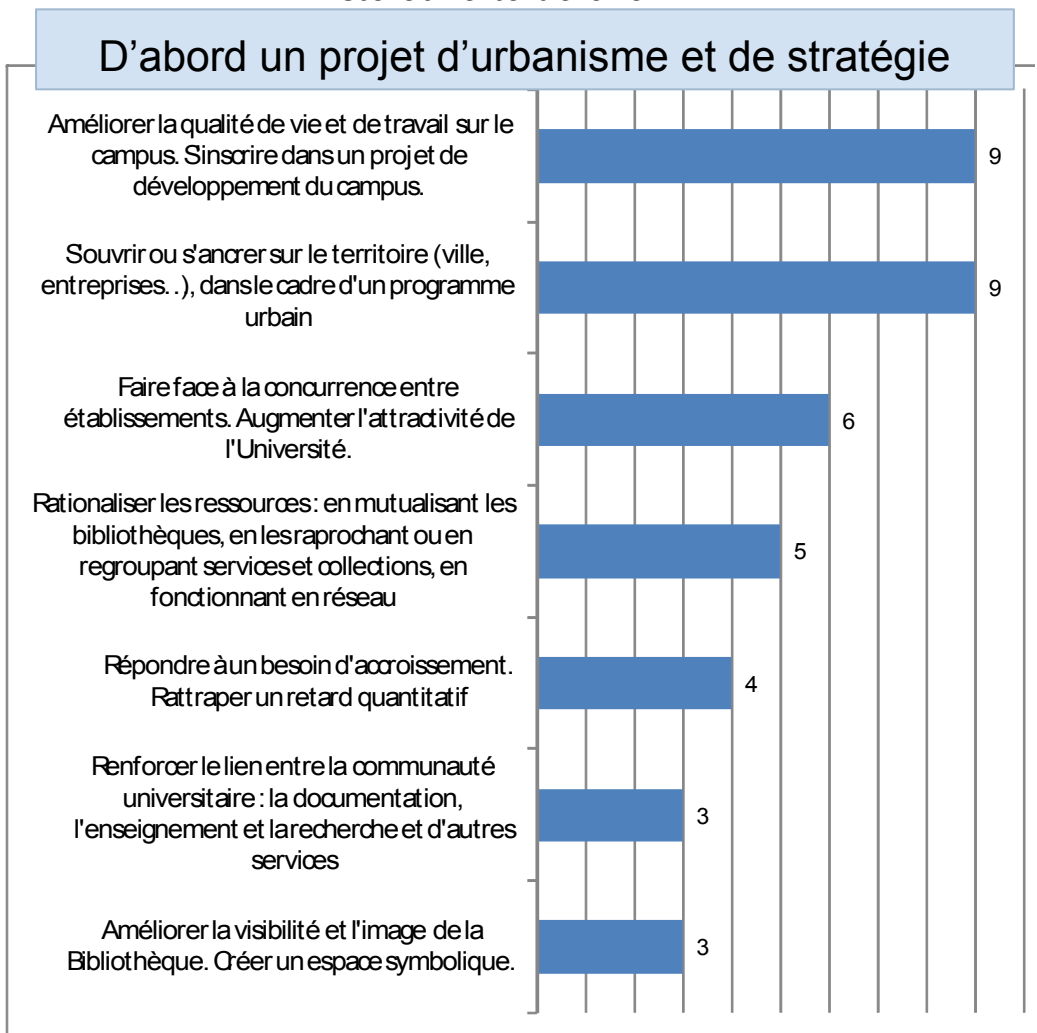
D'abord un projet d'urbanisme et de stratégie

Améliorer la qualité de vie et de travail sur le campus. Sinscrire dans un projet de développement du campus.
9

Souvrir ou s'ancrer sur le territoire (ville, entreprises..), dans le cadre d'un programme urbain
9

Faire face à la concurrence entre établissements. Augmenter l'attractivité de l'Université.
6

Rationaliser les ressources: en mutualisant les bibliothèques, en les raprochant ou en regroupant services et collections, en fonctionnant en réseau
5

Répondre à un besoin d'accroissement. Rattraper un retard quantitatif
4

Renforcer le lien entre la communauté universitaire : la documentation, l'enseignement et la recherche et d'autres services
3

Améliorer la visibilité et l'image de la Bibliothèque. Créer un espace symbolique.
3